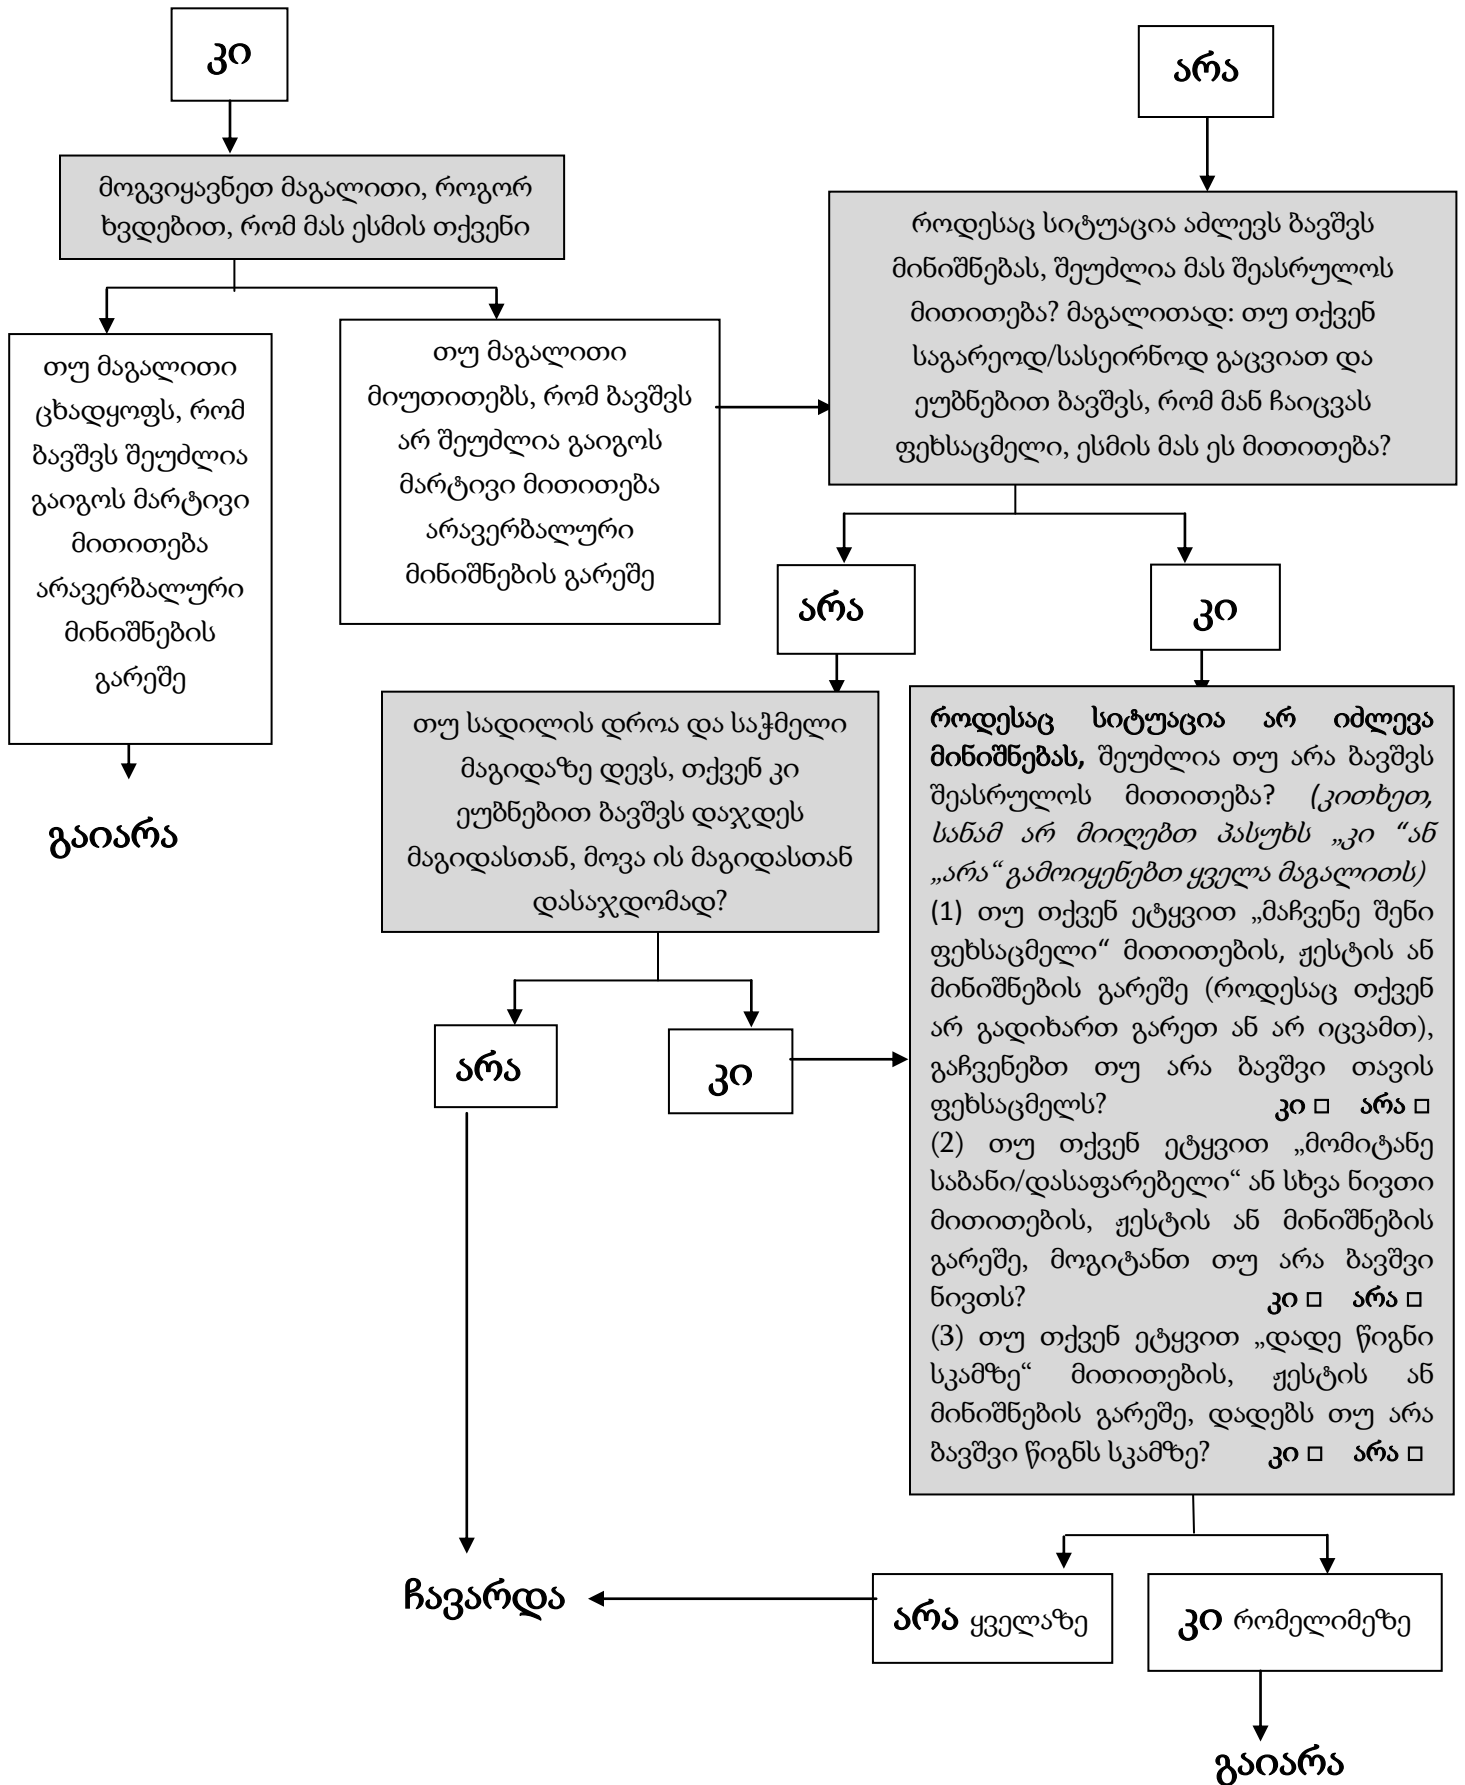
კი

მოგვიყავნეთ მაგალითი, როგორ ხვდებით, რომ მას ესმის თქვენი

თუ მაგალითი ცხადყოფს, რომ ბავშვს შეუძლია გაიგოს მარტივი მითითება არავერბალური მინიშნების გარეშე

გაიარა

თუ მაგალითი მიუთითებს, რომ ბავშვს არ შეუძლია გაიგოს მარტივი მითითება არავერბალური მინიშნების გარეშე

არა

როდესაც სიტუაცია აძლევს ბავშვს მინიშნებას, შეუძლია მას შეასრულოს მითითება? მაგალითად: თუ თქვენ საგარეოდ/სასეირნოდ გაცვიათ და ეუბნებით ბავშვს, რომ მან ჩაიცვას ფეხსაცმელი, ესმის მას ეს მითითება?

არა

კი

თუ სადილის დროა და საჭმელი მაგიდაზე დევს, თქვენ კი ეუბნებით ბავშვს დაჯდეს მაგიდასთან, მოვა ის მაგიდასთან დასაჯდომად?

არა

კი

როდესაც სიტუაცია არ იძლევა მინიშნებას, შეუძლია თუ არა ბავშვს შეასრულოს მითითება? *(კითხეთ, სანამ არ მიიღებთ პასუხს „კი “ან „არა“ გამოიყენებთ ყველა მაგალითს)*
(1) თუ თქვენ ეტყვით „მაჩვენე შენი ფეხსაცმელი“ მითითების, ჟესტის ან მინიშნების გარეშე (როდესაც თქვენ არ გადიხართ გარეთ ან არ იცვამთ), გაჩვენებთ თუ არა ბავშვი თავის ფეხსაცმელს? კი □ არა □
(2) თუ თქვენ ეტყვით „მომიტანე საბანი/დასაფარებელი“ ან სხვა ნივთი მითითების, ჟესტის ან მინიშნების გარეშე, მოგიტანთ თუ არა ბავშვი ნივთს? კი □ არა □
(3) თუ თქვენ ეტყვით „დადე წიგნი სკამზე“ მითითების, ჟესტის ან მინიშნების გარეშე, დადებს თუ არა ბავშვი წიგნს სკამზე? კი □ არა □

ჩავარდა

არა ყველაზე

კი რომელიმეზე

გაიარა